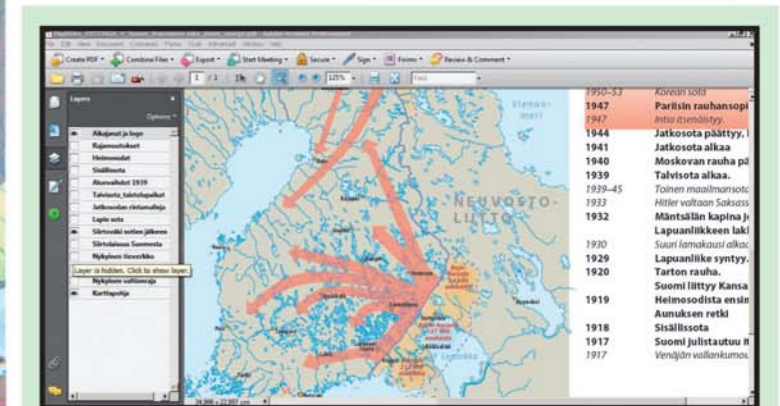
File Edit View Document Comments Forms Tools Advanced Window Help
Create PDF · Combine Files · Export · Start Meeting · Secure · Sign · Forms · Review & Comment
1 / 3 125%

Layers
Options
Aikajanat ja logo
Rajamuutokset
Heimosodat
Sisällissota
Alueluovutukset 1939
Talvisota, taistelupaikat
Jatkosodan rintamalinja
Lapin sota
Siirtoväki sotien jälkeen
Siirtolaisuus Suomesta
Nykyinen tieverkko
Layer is hidden. Click to show layer.
Nykyinen valtionraja
Karttapohja

Vienan-meri
NEUVOSTO-LIITTO

1950–53 Korean sota
1947 Pariisin rauhansopi
1947 Intia itsenäistyy.
1944 Jatkosota päättyy, l
1941 Jatkosota alkaa
1940 Moskovan rauha pä
1939 Talvisota alkaa.
1939–45 Toinen maailmansota
1933 Hitler valtaan Saksass
1932 Mäntsälän kapina j
Lapuanliikkeen lak
1930 Suuri lamakausi alkaa
1929 Lapuanliike syntyy.
1920 Tarton rauha.
Suomi liittyy Kansa
1919 Heimosodista ensin
Aunuksen retki
1918 Sisällissota
1917 Suomi julistautuu it
1917 Venäjän vallankumou

34.996 x 22.997 cm